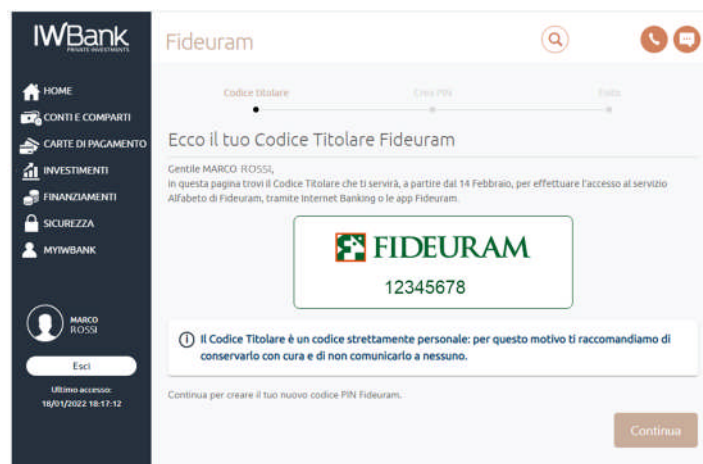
IWBank
PRIVATE INVESTMENTS

HOME
CONTI E COMPARTI
CARTE DI PAGAMENTO
INVESTIMENTI
FINANZIAMENTI
SICUREZZA
MYIWBANK

MARCO
ROSSI

Esci

Ultimo accesso:
18/01/2022 18:17:12

Fideuram

Codice titolare
Crea PIN
Fatto

Ecco il tuo Codice Titolare Fideuram

Gentile MARCO ROSSI,
in questa pagina trovi il Codice Titolare che ti servirà, a partire dal 14 Febbraio, per effettuare l'accesso al servizio Alfabeto di Fideuram, tramite Internet Banking o le app Fideuram.

FIDEURAM
12345678

Il Codice Titolare è un codice strettamente personale: per questo motivo ti raccomandiamo di conservarlo con cura e di non comunicarlo a nessuno.

Continua per creare il tuo nuovo codice PIN Fideuram.

Continua